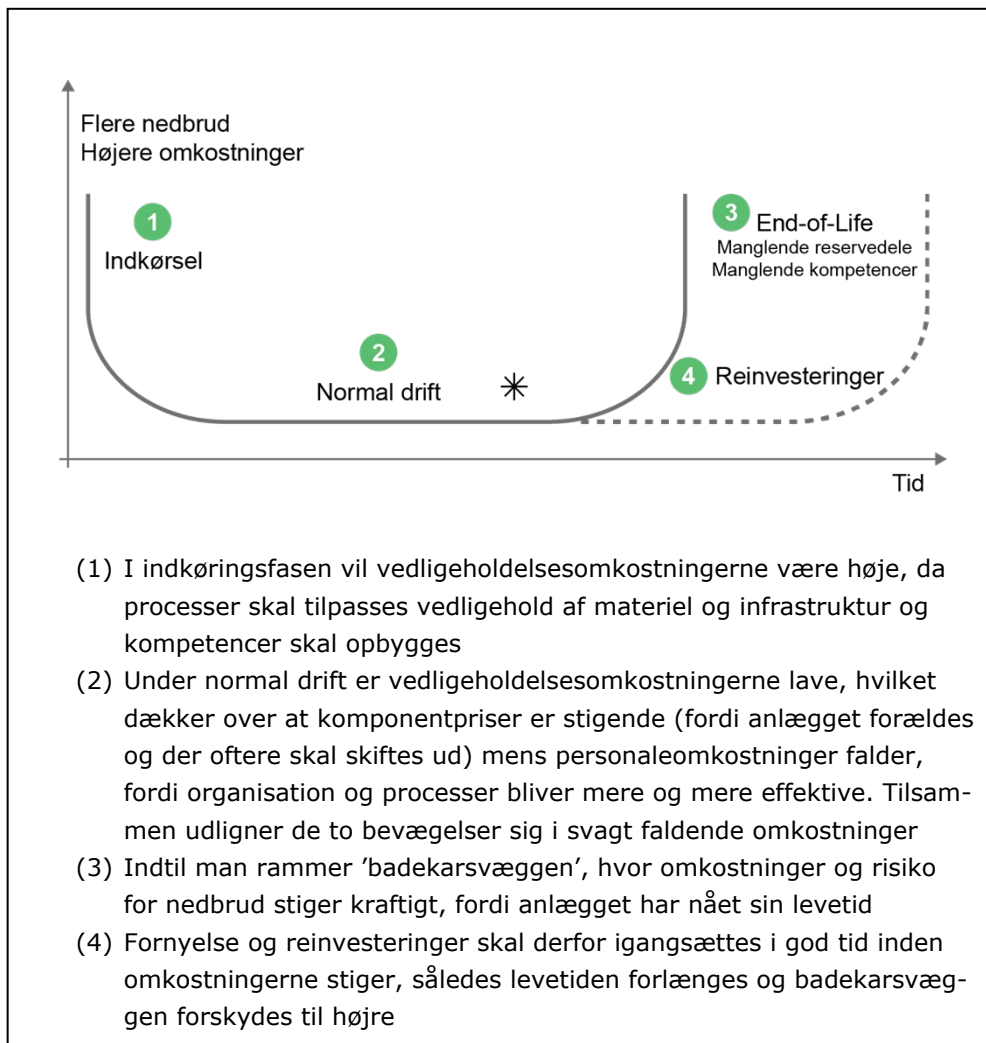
Flere nedbrud
Højere omkostninger

1
Indkørsel

2
Normal drift

3 End-of-Life
Manglende reservedele
Manglende kompetencer

4 Reinvesteringer

Tid

(1) I indkøringsfasen vil vedligeholdelsesomkostningerne være høje, da processer skal tilpasses vedligehold af materiel og infrastruktur og kompetencer skal opbygges
(2) Under normal drift er vedligeholdelsesomkostningerne lave, hvilket dækker over at komponentpriser er stigende (fordi anlægget forældes og der oftere skal skiftes ud) mens personaleomkostninger falder, fordi organisation og processer bliver mere og mere effektive. Tilsammen udligner de to bevægelser sig i svagt faldende omkostninger
(3) Indtil man rammer 'badekarsvæggen', hvor omkostninger og risiko for nedbrud stiger kraftigt, fordi anlægget har nået sin levetid
(4) Fornyelse og reinvesteringer skal derfor igangsættes i god tid inden omkostningerne stiger, således levetiden forlænges og badekarsvæggen forskydes til højre